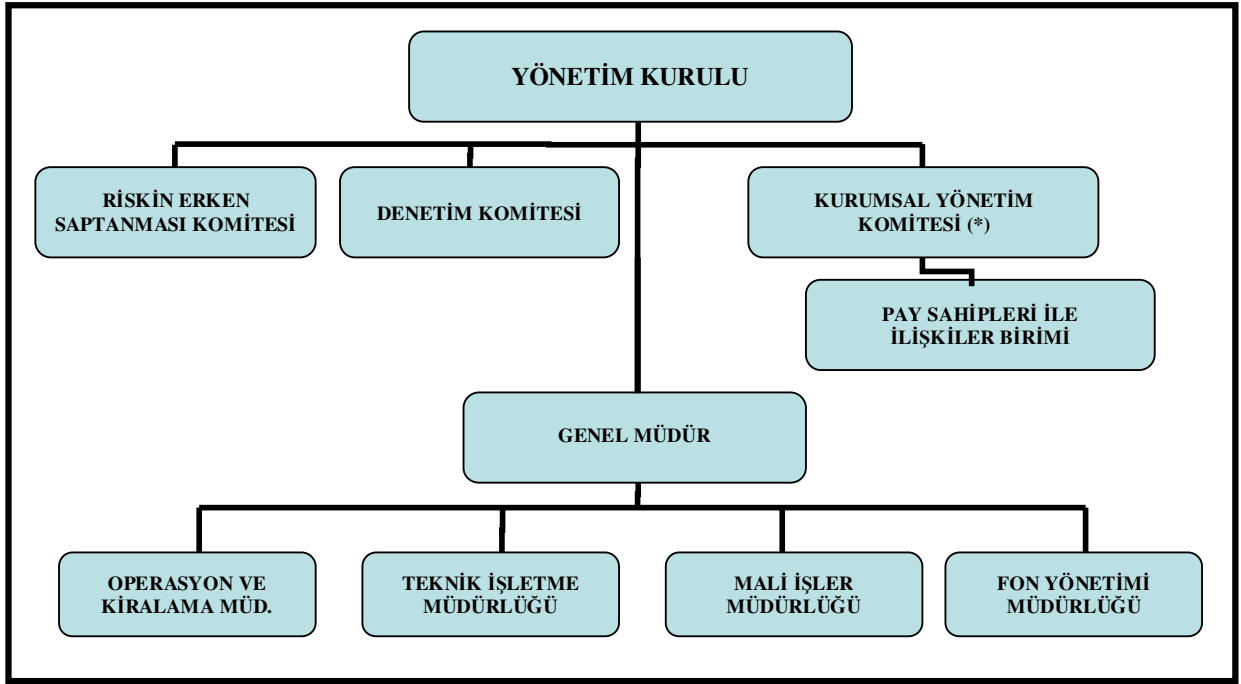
YÖNETİM KURULU

RİSKİN ERKEN SAPTANMASI KOMİTESİ

DENETİM KOMİTESİ

KURUMSAL YÖNETİM KOMİTESİ (*)

PAY SAHİPLERİ İLE İLİŞKİLER BİRİMİ

GENEL MÜDÜR

OPERASYON VE KİRALAMA MÜD.

TEKNİK İŞLETME MÜDÜRLÜĞÜ

MALİ İŞLER MÜDÜRLÜĞÜ

FON YÖNETİMİ MÜDÜRLÜĞÜ